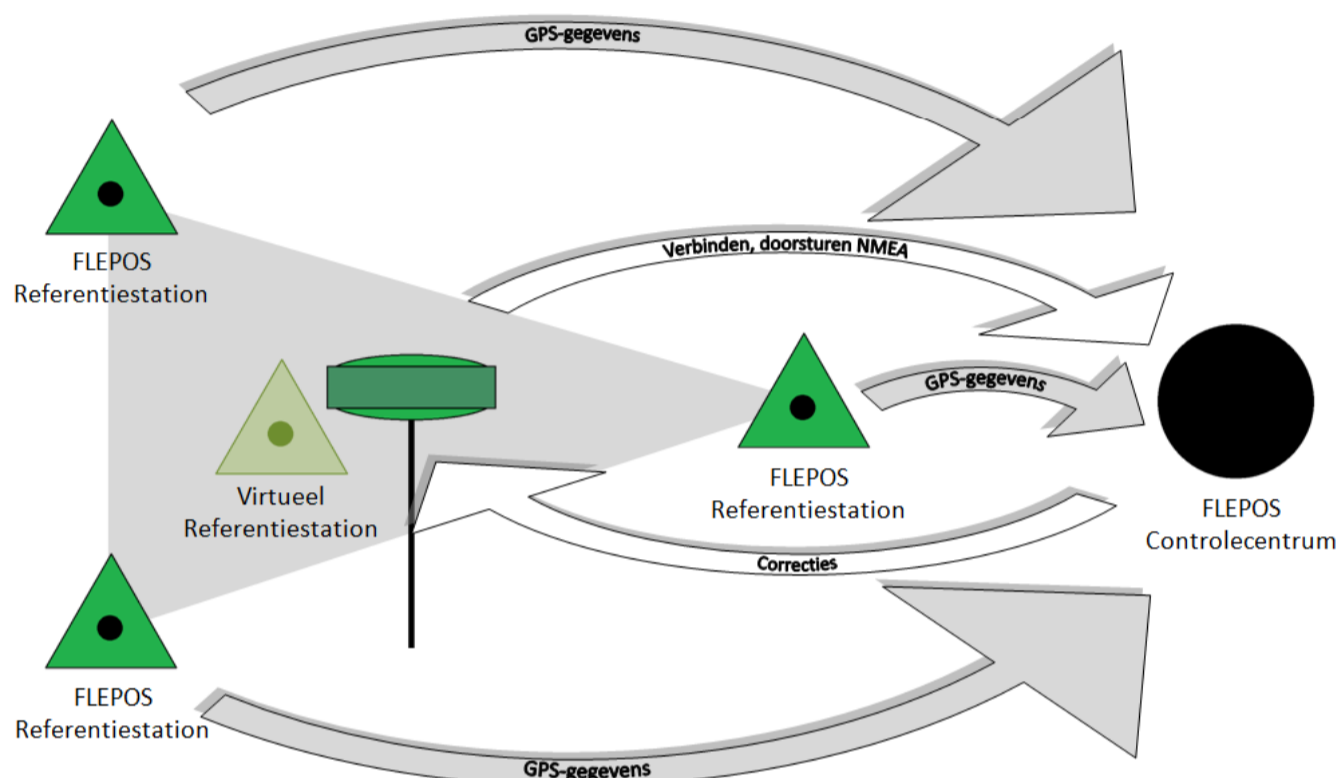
GPS-gegevens

FLEPOS
Referentiestation

Verbinden, doorsturen NMEA

Virtueel
Referentiestation

GPS-gegevens

FLEPOS
Referentiestation

FLEPOS
Controlecentrum

Correcties

FLEPOS
Referentiestation

GPS-gegevens